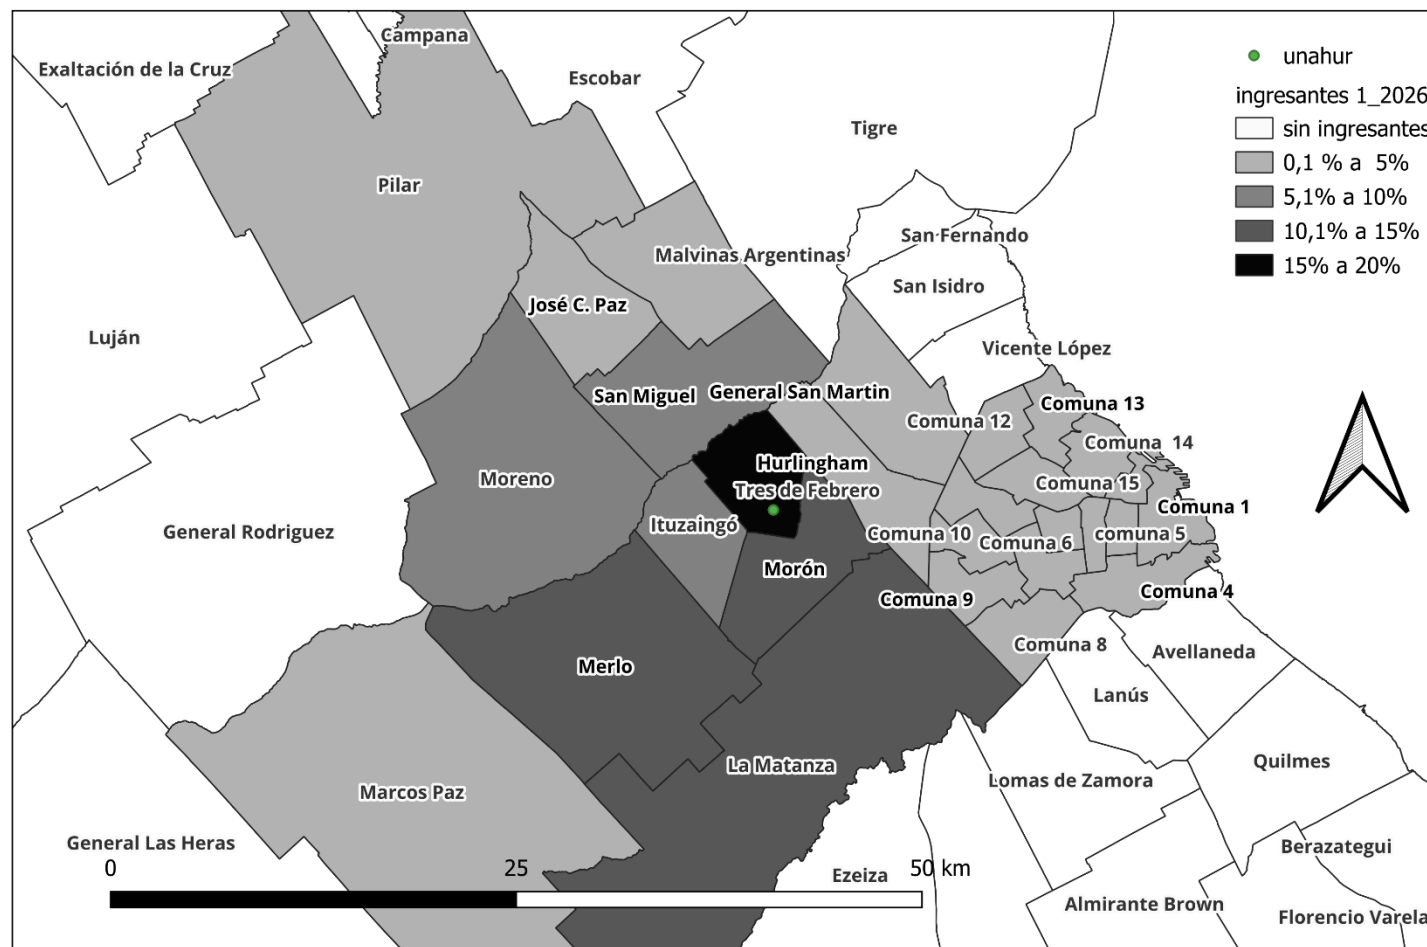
unahur
ingresantes 1_2026
sin ingresantes
0,1 % a 5%
5,1% a 10%
10,1% a 15%
15% a 20%

Campana
Exaltación de la Cruz
Escobar
Tigre
Pilar
San Fernando
Malvinas Argentinas
San Isidro
José C. Paz
Luján
Vicente López
San Miguel
General San Martin
Comuna 13
Comuna 12
Comuna 14
Hurlingham
Moreno
Tres de Febrero
Comuna 15
Comuna 1
General Rodriguez
Ituzaingó
Comuna 10
Comuna 6
comuna 5
Morón
Comuna 9
Comuna 4
Comuna 8
Avellaneda
Merlo
Lanús
La Matanza
Quilmes
Marcos Paz
Lomas de Zamora
General Las Heras
Berazategui
0
25
50 km
Ezeiza
Almirante Brown
Florencio Varela